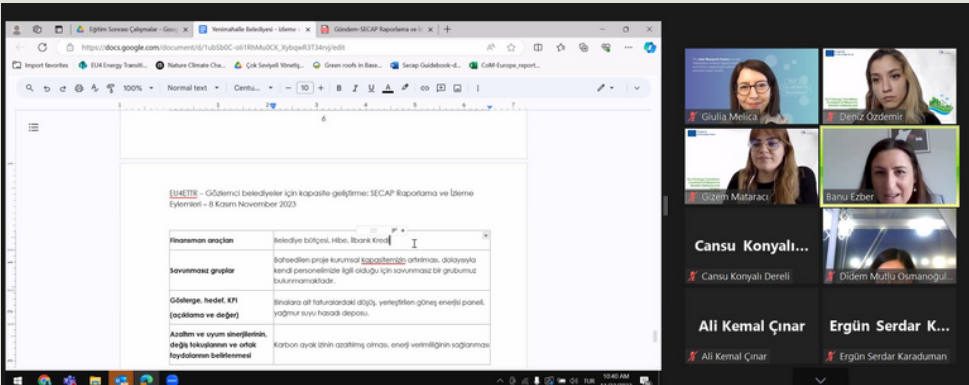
Eğitim Sonrası Çalışmalar - Goo | Yenimahalle Belediyesi - İzleme | Gündem-SECAP Raporlama ve İz | +

https://docs.google.com/document/d/1ub5b0C-o61RhMu0CK_XybqwR3T34nj/edit

Import favorites | EU4 Energy Transiti... | Nature Climate Cha... | Çok Seviyeli Yöneti... | Green roofs in Base... | Secap Guidebook-d... | CoM-Europe_report...

100% | Normal text | Centu... | 10

6

EU4ETTR – Gözlemci belediyeler için kapasite geliştirme: SECAP Raporlama ve İzleme Eylemleri – 8 Kasım November 2023

| | |
|---|---|
| Finansman araçları | Belediye bütçesi, Hibe, İlbank Kredi |
| Savunmasız gruplar | Bahsedilen proje kurumsal kapasitemizin artırılması, dolayısıyla kendi personelimizle ilgili olduğu için savunmasız bir grubumuz bulunmamaktadır. |
| Gösterge, hedef, KPI (açıklama ve değer) | Binalara ait faturalardaki düşüş, yerleştirilen güneş enerjisi paneli, yağmur suyu hasadı deposu. |
| Azaltım ve uyum sinerjilerinin, değiş tokuşlarının ve ortak faydalarının belirlenmesi | Karbon ayak izinin azaltılmış olması, enerji verimliliğinin sağlanması |

Giulia Melica

Deniz Özdemir

Gizem Mataracı

Banu Ezber

Cansu Konyalı...

Cansu Konyalı Dereli

Didem Mutlu Osmanoğul...

Ali Kemal Çınar

Ali Kemal Çınar

Ergün Serdar K...

Ergün Serdar Karaduman

TUR 10:40 AM